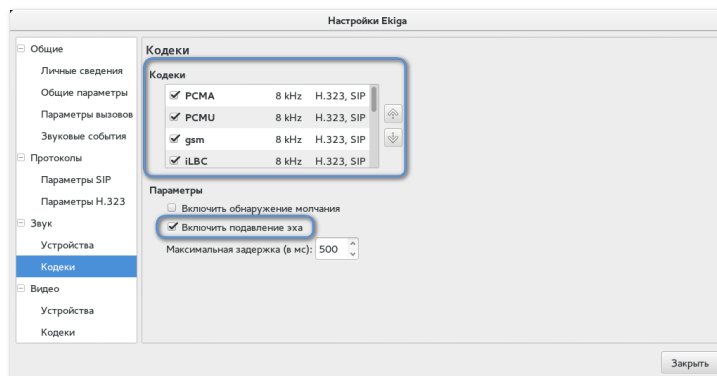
Настройки Ekiga

Общие
Личные сведения
Общие параметры
Параметры вызовов
Звуковые события
Протоколы
Параметры SIP
Параметры H.323
Звук
Устройства
Кодеки
Видео
Устройства
Кодеки

Кодеки

Кодеки

| | | | |
|---|---|---|---|
| ✔ | PCMA | 8 kHz | H.323, SIP |
| ✔ | PCMU | 8 kHz | H.323, SIP |
| ✔ | gsm | 8 kHz | H.323, SIP |
| ✔ | iLBC | 8 kHz | H.323, SIP |

Параметры
Включить обнаружение молчания
✔ Включить подавление эха
Максимальная задержка (в мс): 500

Закрыть